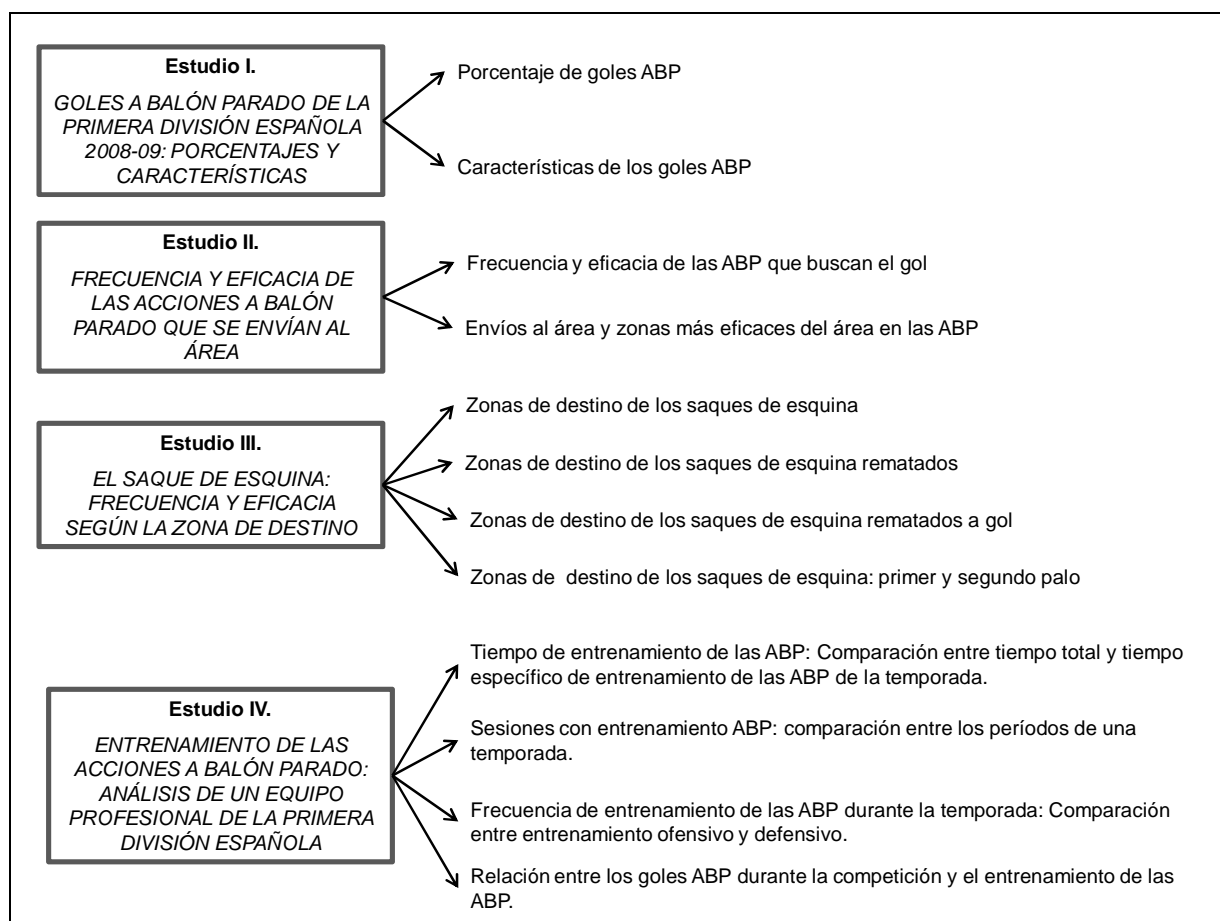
**Estudio I.**

*GOLES A BALÓN PARADO DE LA PRIMERA DIVISIÓN ESPAÑOLA 2008-09: PORCENTAJES Y CARACTERÍSTICAS*

Porcentaje de goles ABP

Características de los goles ABP

**Estudio II.**

*FRECUENCIA Y EFICACIA DE LAS ACCIONES A BALÓN PARADO QUE SE ENVÍAN AL ÁREA*

Frecuencia y eficacia de las ABP que buscan el gol

Envíos al área y zonas más eficaces del área en las ABP

**Estudio III.**

*EL SAQUE DE ESQUINA: FRECUENCIA Y EFICACIA SEGÚN LA ZONA DE DESTINO*

Zonas de destino de los saques de esquina

Zonas de destino de los saques de esquina rematados

Zonas de destino de los saques de esquina rematados a gol

Zonas de destino de los saques de esquina: primer y segundo palo

**Estudio IV.**

*ENTRENAMIENTO DE LAS ACCIONES A BALÓN PARADO: ANÁLISIS DE UN EQUIPO PROFESIONAL DE LA PRIMERA DIVISIÓN ESPAÑOLA*

Tiempo de entrenamiento de las ABP: Comparación entre tiempo total y tiempo específico de entrenamiento de las ABP de la temporada.

Sesiones con entrenamiento ABP: comparación entre los períodos de una temporada.

Frecuencia de entrenamiento de las ABP durante la temporada: Comparación entre entrenamiento ofensivo y defensivo.

Relación entre los goles ABP durante la competición y el entrenamiento de las ABP.